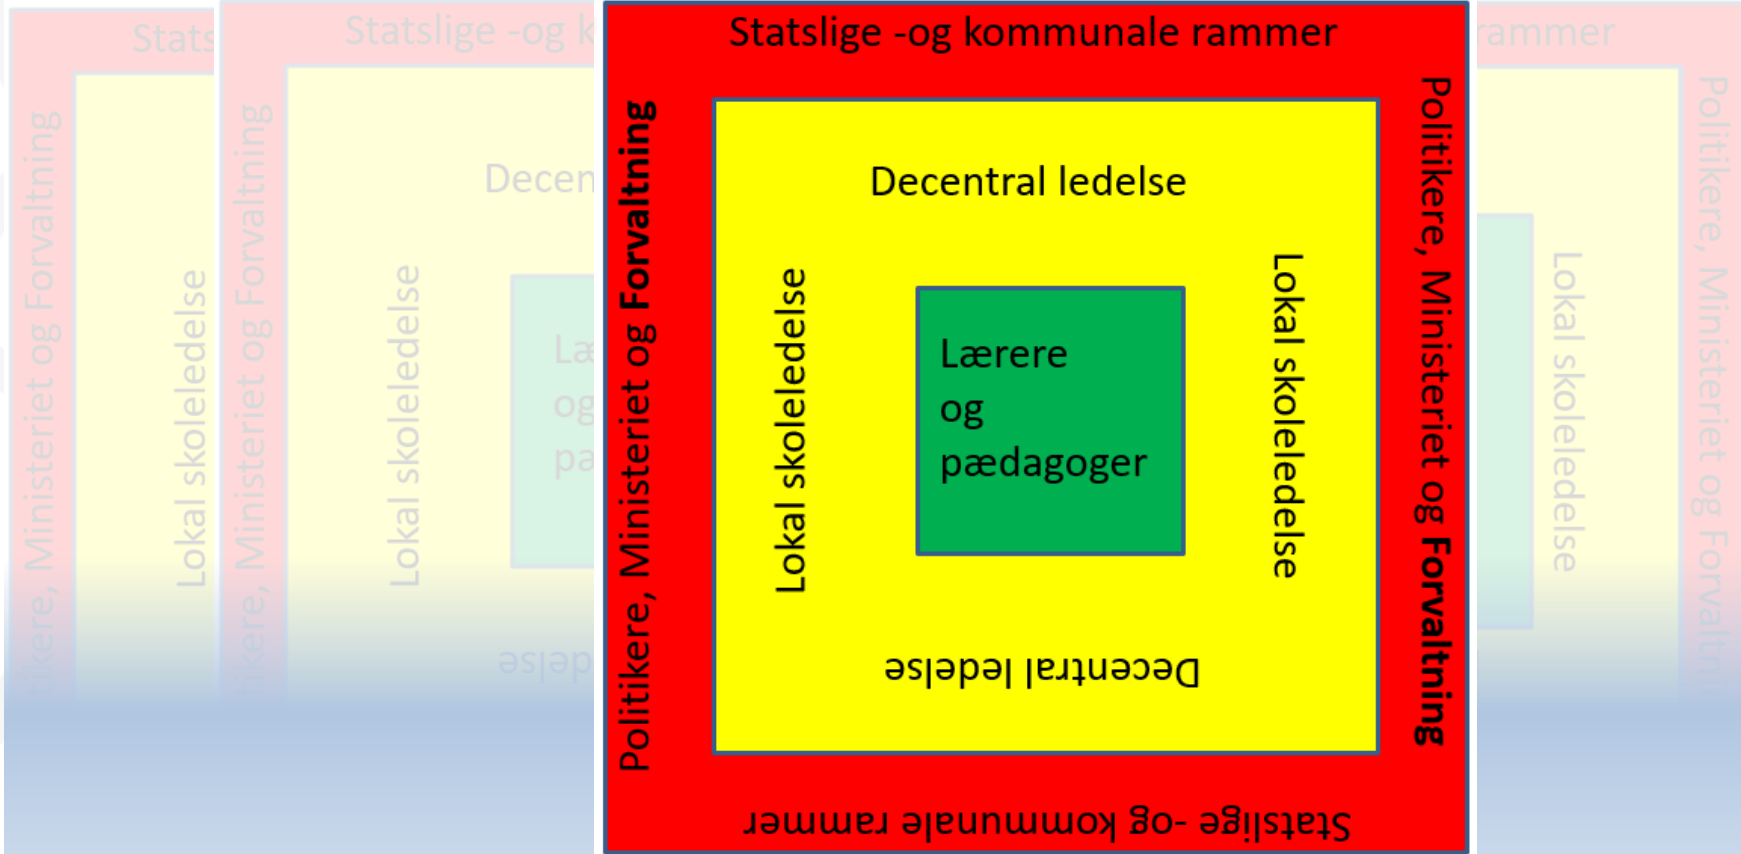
Statslige -og kommunale rammer

Politikere, Ministeriet og **Forvaltning**

Politikere, Ministeriet og **Forvaltning**

Decentral ledelse

Lokal skoleledelse

Lokal skoleledelse

Lærere
og
pædagoger

Decentral ledelse

Statslige -og kommunale rammer